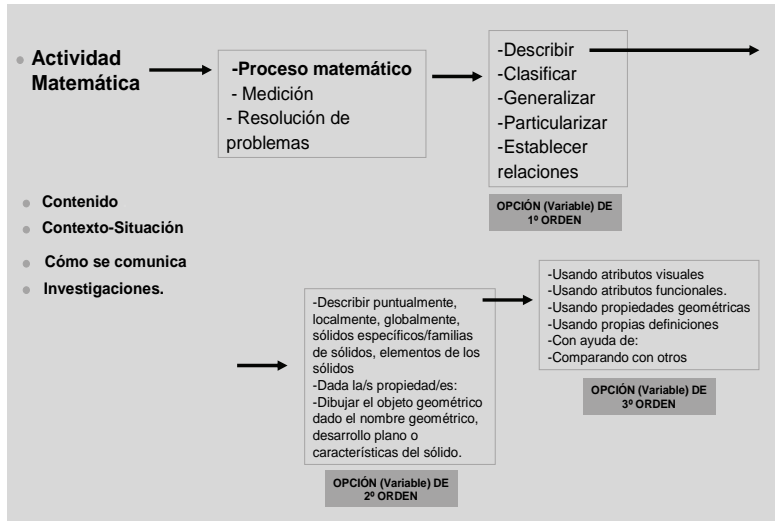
Actividad Matemática

-Proceso matemático
- Medición
- Resolución de problemas

-Describir
-Clasificar
-Generalizar
-Particularizar
-Establecer relaciones

OPCIÓN (Variable) DE 1º ORDEN

Contenido

Contexto-Situación

Cómo se comunica

Investigaciones.

-Describir puntualmente, localmente, globalmente, sólidos específicos/familias de sólidos, elementos de los sólidos
-Dada la/s propiedad/es:
-Dibujar el objeto geométrico dado el nombre geométrico, desarrollo plano o características del sólido.

OPCIÓN (Variable) DE 2º ORDEN

-Usando atributos visuales
-Usando atributos funcionales.
-Usando propiedades geométricas
-Usando propias definiciones
-Con ayuda de:
-Comparando con otros

OPCIÓN (Variable) DE 3º ORDEN